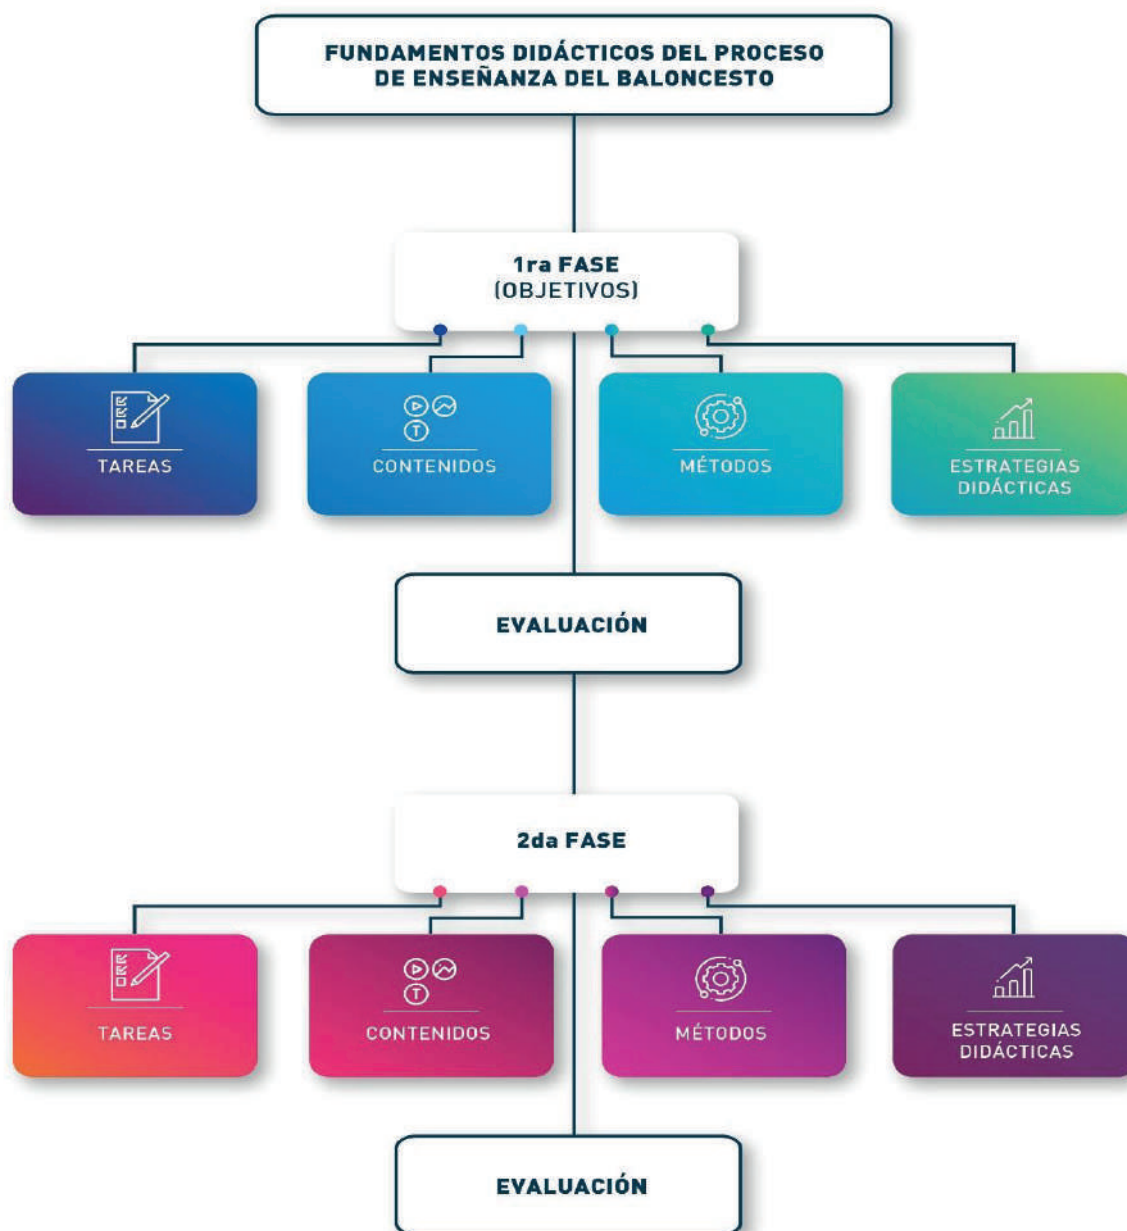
FUNDAMENTOS DIDÁCTICOS DEL PROCESO DE ENSEÑANZA DEL BALONCESTO

1ra FASE
(OBJETIVOS)

TAREAS

T

CONTENIDOS

MÉTODOS

ESTRATEGIAS DIDÁCTICAS

EVALUACIÓN

2da FASE

TAREAS

T

CONTENIDOS

MÉTODOS

ESTRATEGIAS DIDÁCTICAS

EVALUACIÓN